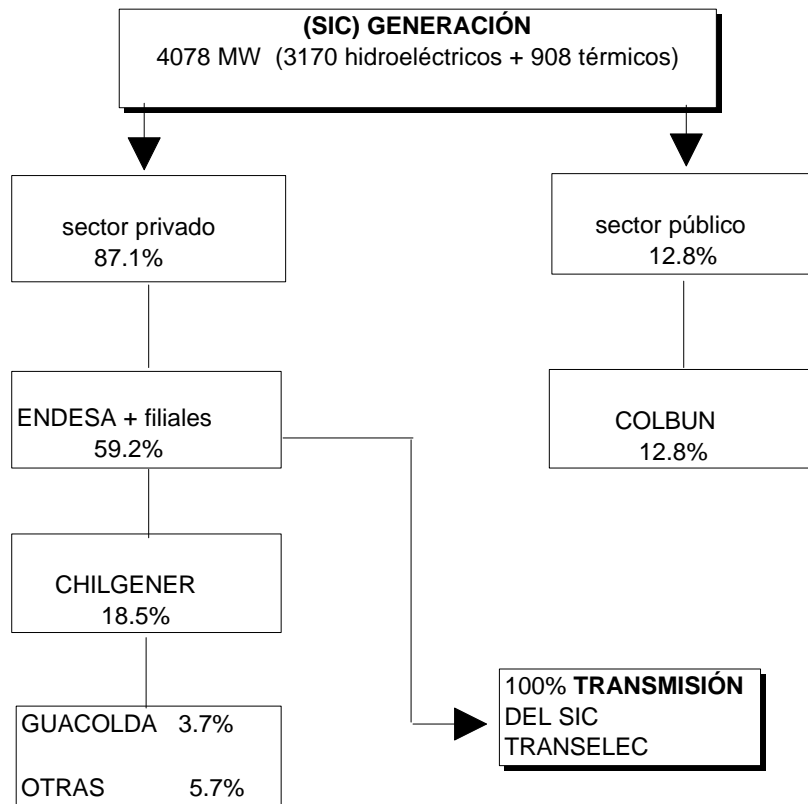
(SIC) GENERACIÓN
4078 MW (3170 hidroeléctricos + 908 térmicos)

sector privado
87.1%

sector público
12.8%

ENDESA + filiales
59.2%

COLBUN
12.8%

CHILGENER
18.5%

100% TRANSMISIÓN
DEL SIC
TRANSELEC

GUACOLDA 3.7%

OTRAS 5.7%